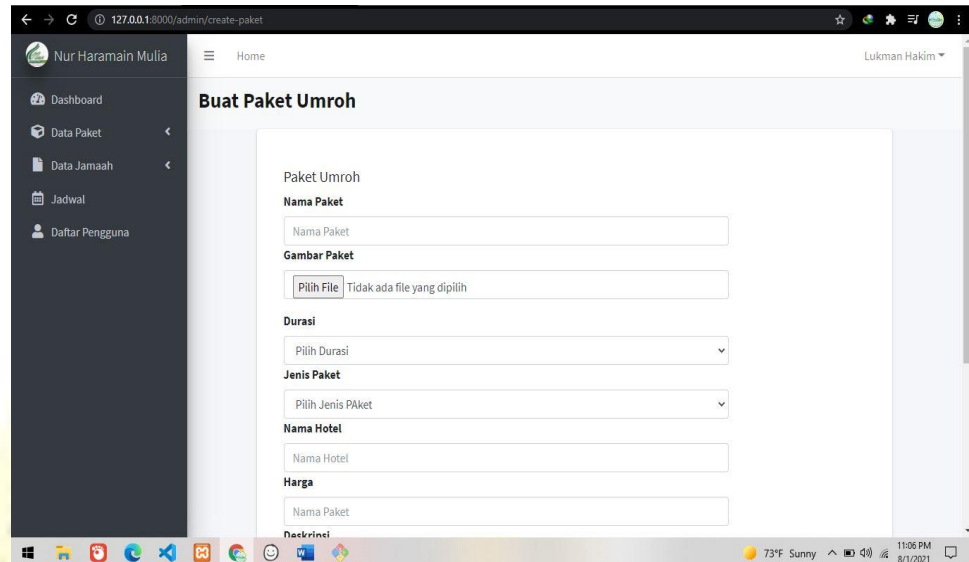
127.0.0.1:8000/admin/create-paket

Nur Haramain Mulia

Home

Lukman Hakim

Dashboard

Data Paket

Data Jamaah

Jadwal

Daftar Pengguna

Buat Paket Umroh

Paket Umroh

Nama Paket

Nama Paket

Gambar Paket

Pilih File Tidak ada file yang dipilih

Durasi

Pilih Durasi

Jenis Paket

Pilih Jenis PAket

Nama Hotel

Nama Hotel

Harga

Nama Paket

Deskrinsi

73°F Sunny 11:06 PM 8/1/2021